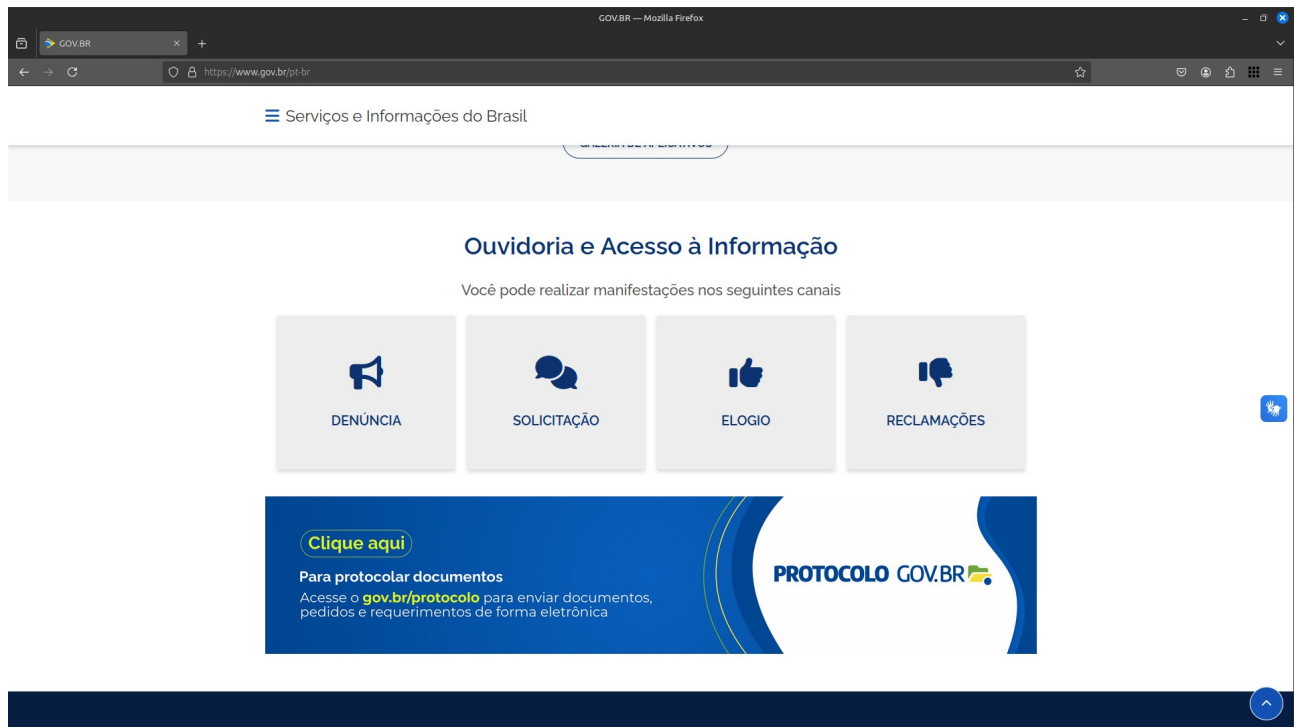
GOV.BR — Mozilla Firefox

GOV.BR

https://www.gov.br/pt-br

Serviços e Informações do Brasil

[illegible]

Ouvidoria e Acesso à Informação

Você pode realizar manifestações nos seguintes canais

DENÚNCIA

SOLICITAÇÃO

ELOGIO

RECLAMAÇÕES

Clique aqui

Para protocolar documentos

Acesse o gov.br/protocolo para enviar documentos, pedidos e requerimentos de forma eletrônica

PROTOCOLO GOV.BR